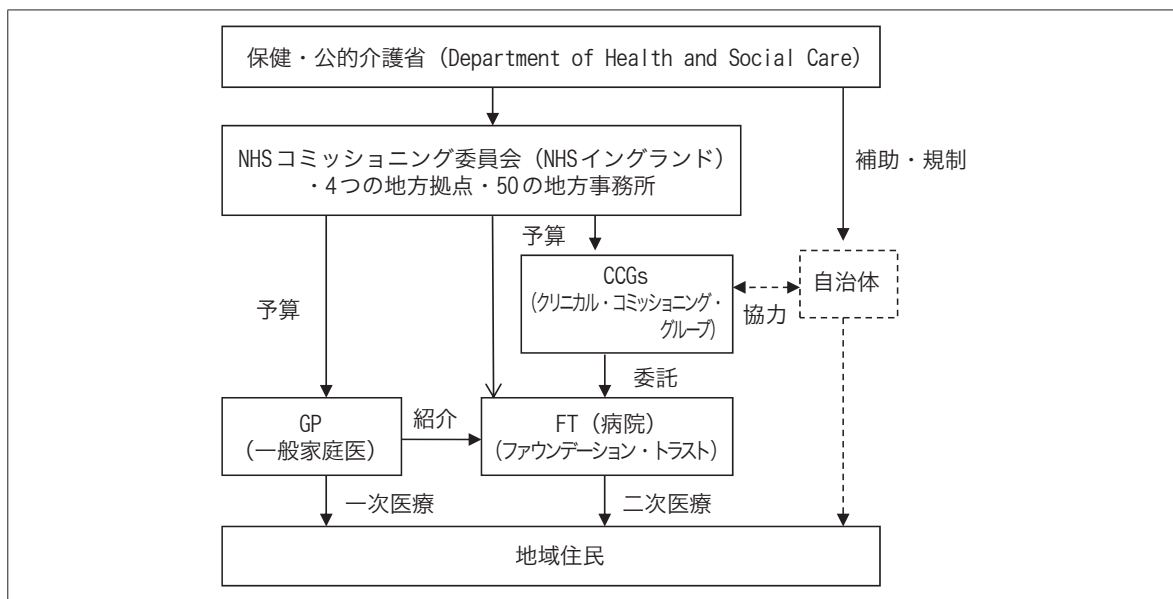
保健・公的介護省（Department of Health and Social Care）

補助・規制

NHSコミッショニング委員会（NHSイングランド）
・4つの地方拠点・50の地方事務所

予算

予算

CCGs
（クリニカル・コミッショニング・グループ）

協力

自治体

委託

GP
（一般家庭医）

紹介

FT（病院）
（ファウンデーション・トラスト）

一次医療

二次医療

地域住民